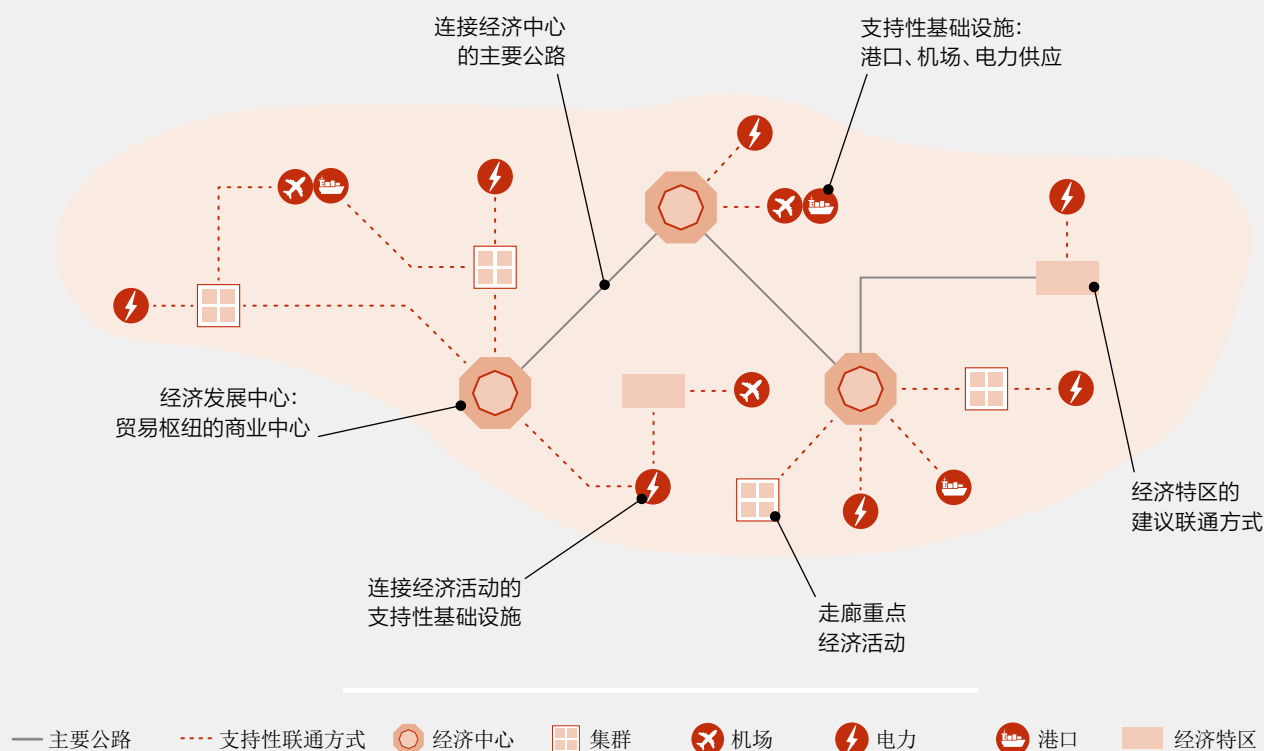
连接经济中心的主要公路

支持性基础设施：港口、机场、电力供应

经济发展中心：贸易枢纽的商业中心

经济特区的建议联通方式

连接经济活动的支持性基础设施

走廊重点经济活动

主要公路　支持性联通方式　经济中心　集群　机场　电力　港口　经济特区